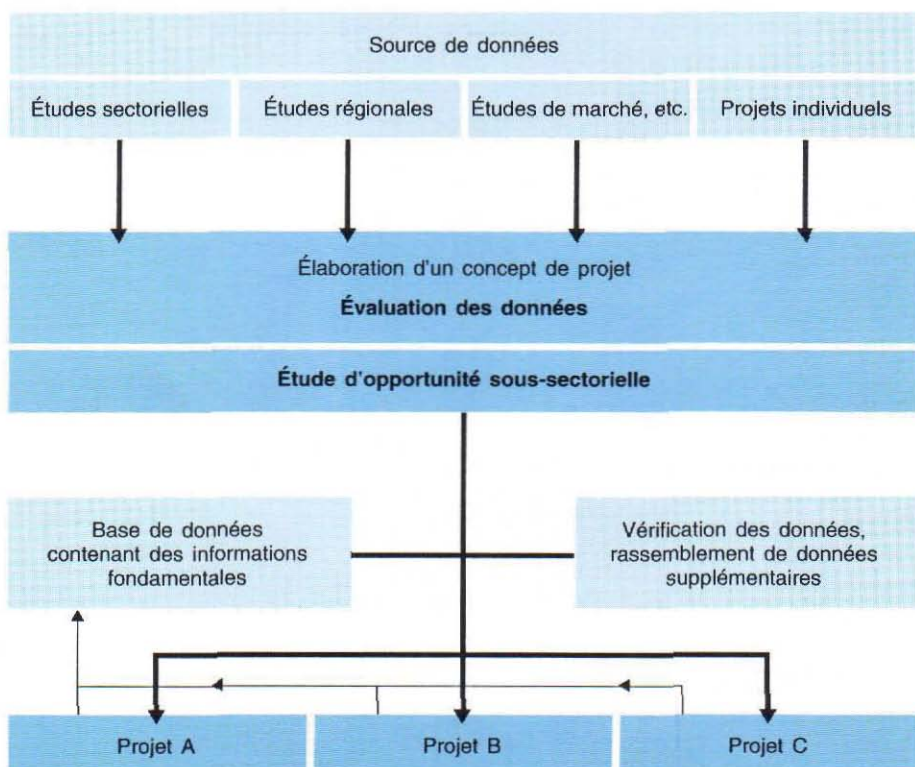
Source de données

Études sectorielles

Études régionales

Études de marché, etc.

Projets individuels

Élaboration d'un concept de projet

**Évaluation des données**

**Étude d'opportunité sous-sectorielle**

Base de données contenant des informations fondamentales

Vérification des données, rassemblement de données supplémentaires

Projet A

Projet B

Projet C